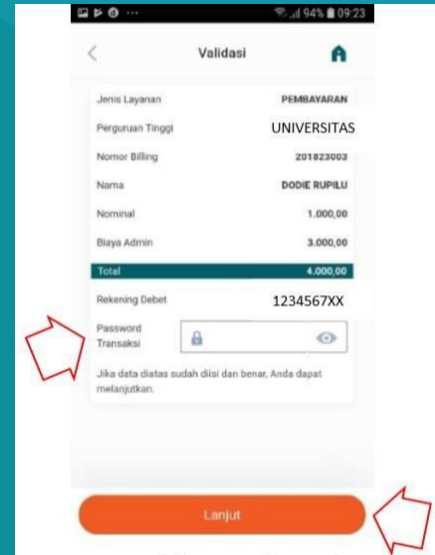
94% 09:23

Validasi

| Jenis Layanan | PEMBAYARAN |
|---|---|
| Perguruan Tinggi | UNIVERSITAS |
| Nomor Billing | 201823003 |
| Nama | DODIE RUPILU |
| Nominal | 1.000,00 |
| Biaya Admin | 3.000,00 |
| Total | 4.000,00 |
| Rekening Debet | 1234567XX |

Password Transaksi

Jika data diatas sudah diisi dan benar, Anda dapat melanjutkan.

Lanjut